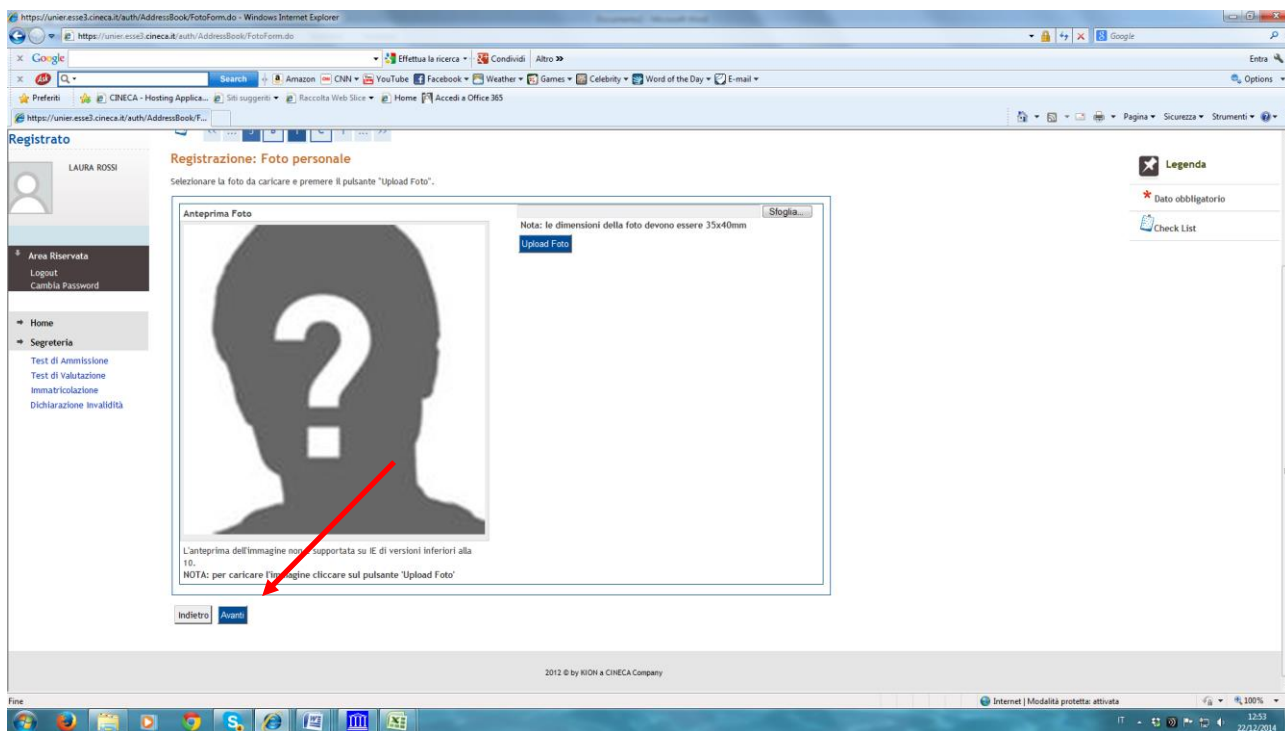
https://unier.esse3.cineca.it/auth/AddressBook/FotoForm.do - Windows Internet Explorer

https://unier.esse3.cineca.it/auth/AddressBook/FotoForm.do

Google

Effettua la ricerca ▾ Condividi Altro »

Entra

Search Amazon CNN ▾ YouTube Facebook ▾ Weather ▾ Games ▾ Celebrity ▾ Word of the Day ▾ E-mail ▾

Options ▾

Preferiti CINECA - Hosting Applica... Siti suggeriti ▾ Raccolta Web Slice ▾ Home Accedi a Office 365

https://unier.esse3.cineca.it/auth/AddressBook/F...

Pagina ▾ Sicurezza ▾ Strumenti ▾

Registrato

LAURA ROSSI

Area Riservata
Logout
Cambia Password

Home
Segreteria
Test di Ammissione
Test di Valutazione
Immatricolazione
Dichiarazione Invalidità

Registrazione: Foto personale

Selezionare la foto da caricare e premere il pulsante "Upload Foto".

Anteprima Foto

Sfoglia...

Nota: le dimensioni della foto devono essere 35x40mm

Upload Foto

L'anteprima dell'immagine non è supportata su IE di versioni inferiori alla 10.
NOTA: per caricare l'immagine cliccare sul pulsante 'Upload Foto'

Indietro Avanti

Legenda

* Dato obbligatorio

Check List

2012 © by KION a CINECA Company

Fine

Internet | Modalità protetta: attivata

100%

IT

12:53
22/12/2014